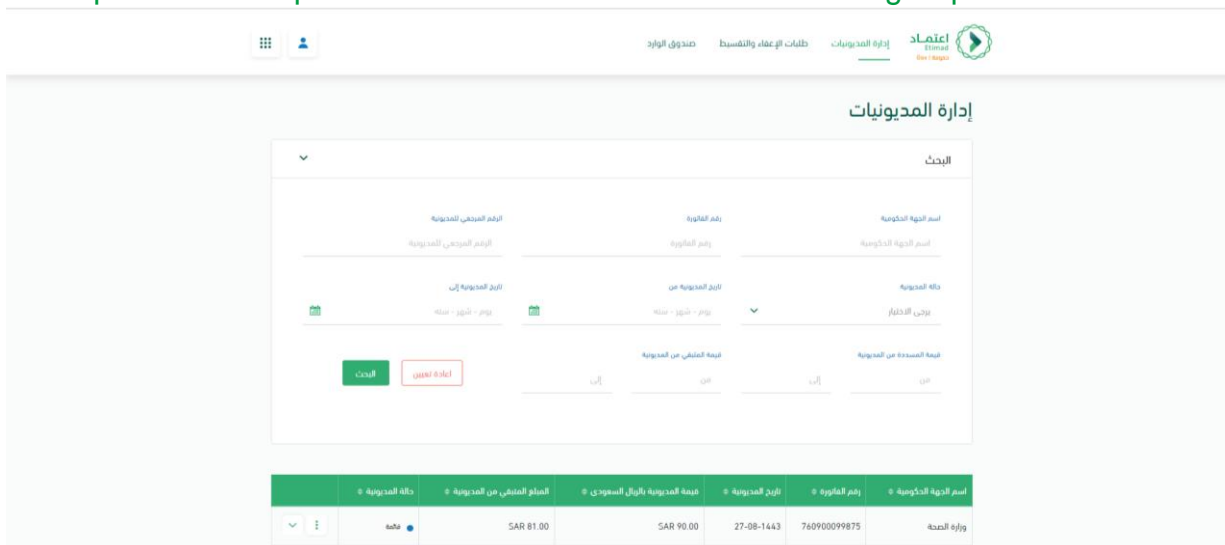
اعتماد Etimad
إدارة المديونيات طلبات الإعفاء والتقسيط صندوق الوارد

إدارة المديونيات

البحث

اسم الجهة الحكومية
اسم الجهة الحكومية
رقم الفاتورة
رقم الفاتورة
الرقم المرجعي للمديونية
الرقم المرجعي المديونية

حالة المديونية
يرجى الاختيار
تاريخ المديونية من
يوم - شهر - سنة
تاريخ المديونية إلى
يوم - شهر - سنة

قيمة المسددة من المديونية
من
إلى
قيمة المتبقي من المديونية
من
إلى

اعادة تعيين
البحث

| اسم الجهة الحكومية | رقم الفاتورة | تاريخ المديونية | قيمة المديونية بالريال السعودي | المبلغ المتبقي من المديونية | حالة المديونية | |
|---|---|---|---|---|---|---|
| وزارة الصحة | 760900099875 | 27-08-1443 | SAR 90.00 | SAR 81.00 | قائمة | |